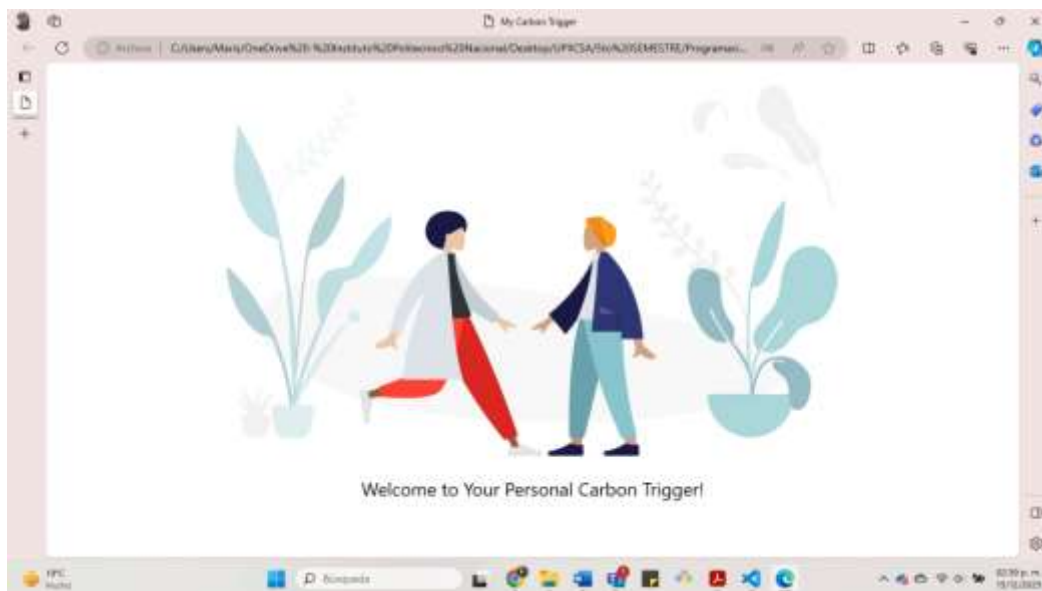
My Carbon Trigger

Archivo | C:/Users/Mario/OneDrive%20-%20Instituto%20Politecnico%20Nacional/Desktop/UPIICSA/5to%20SEMESTRE/Programaci...

Welcome to Your Personal Carbon Trigger!

19°C
Nublado

Búsqueda

02:39 p. m.
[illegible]